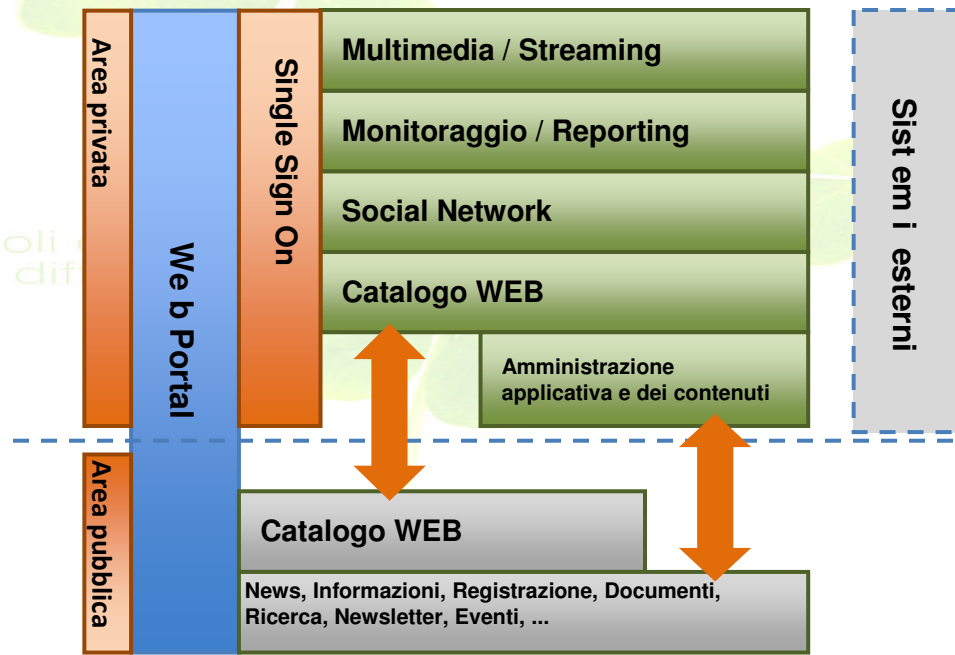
Area privata

We b Portal

Single Sign On

Multimedia / Streaming

Monitoraggio / Reporting

Social Network

Catalogo WEB

Amministrazione applicativa e dei contenuti

Sist em i esterni

oli
dif

Area pubblica

Catalogo WEB

News, Informazioni, Registrazione, Documenti, Ricerca, Newsletter, Eventi, ...